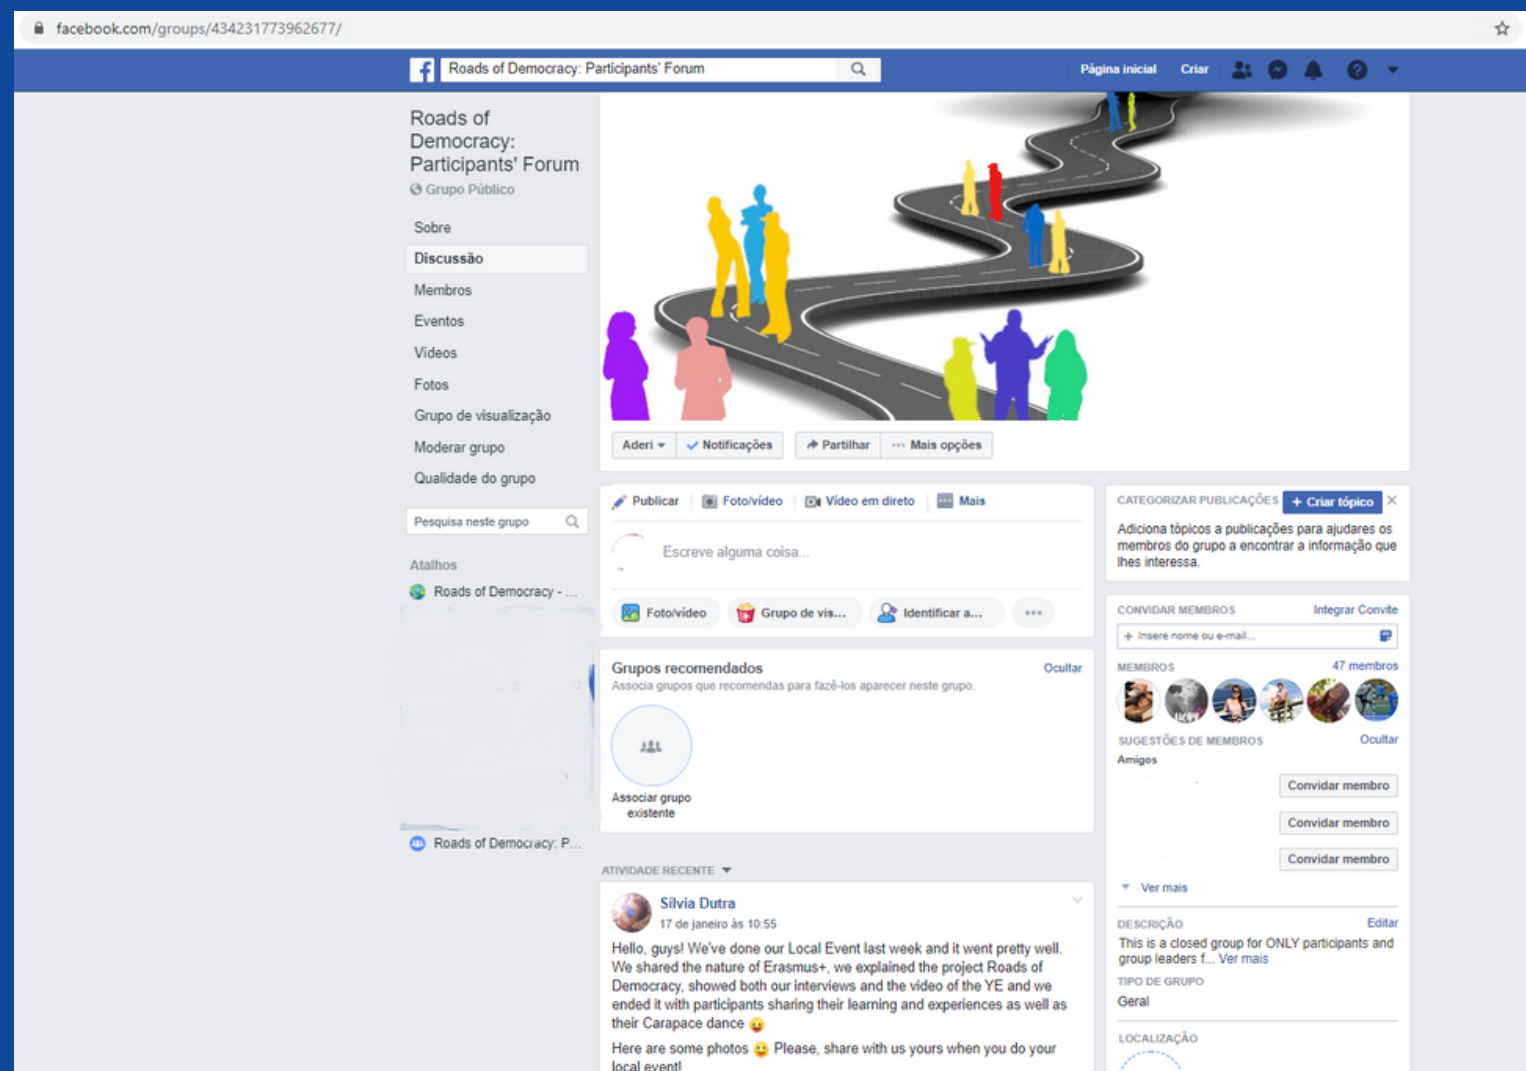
facebook.com/groups/434231773962677/

Roads of Democracy: Participants' Forum

Página inicial Criar

Roads of Democracy: Participants' Forum
Grupo Público

Sobre
Discussão
Membros
Eventos
Vídeos
Fotos
Grupo de visualização
Moderar grupo
Qualidade do grupo

Pesquisa neste grupo

Atalhos
Roads of Democracy - ...
Roads of Democracy: P...

Aderi Notificações Partilhar ··· Mais opções

Publicar Foto/vídeo Vídeo em direto Mais

Escreve alguma coisa...

Foto/vídeo Grupo de vis... Identificar a... ···

Grupos recomendados
Ocultar
Associa grupos que recomendas para fazê-los aparecer neste grupo.

Associar grupo existente

ATIVIDADE RECENTE

Silvia Dutra
17 de janeiro às 10:55
Hello, guys! We've done our Local Event last week and it went pretty well. We shared the nature of Erasmus+, we explained the project Roads of Democracy, showed both our interviews and the video of the YE and we ended it with participants sharing their learning and experiences as well as their Carapace dance 😛
Here are some photos 😀 Please, share with us yours when you do your local event!

CATEGORIZAR PUBLICAÇÕES + Criar tópico
Adiciona tópicos a publicações para ajudares os membros do grupo a encontrar a informação que lhes interessa.

CONVIDAR MEMBROS Integrar Convite
+ Insere nome ou e-mail...

MEMBROS 47 membros

SUGESTÕES DE MEMBROS Ocultar
Amigos
Convidar membro
Convidar membro
Convidar membro
Ver mais

DESCRIÇÃO Editar
This is a closed group for ONLY participants and group leaders f... Ver mais

TIPO DE GRUPO
Geral

LOCALIZAÇÃO